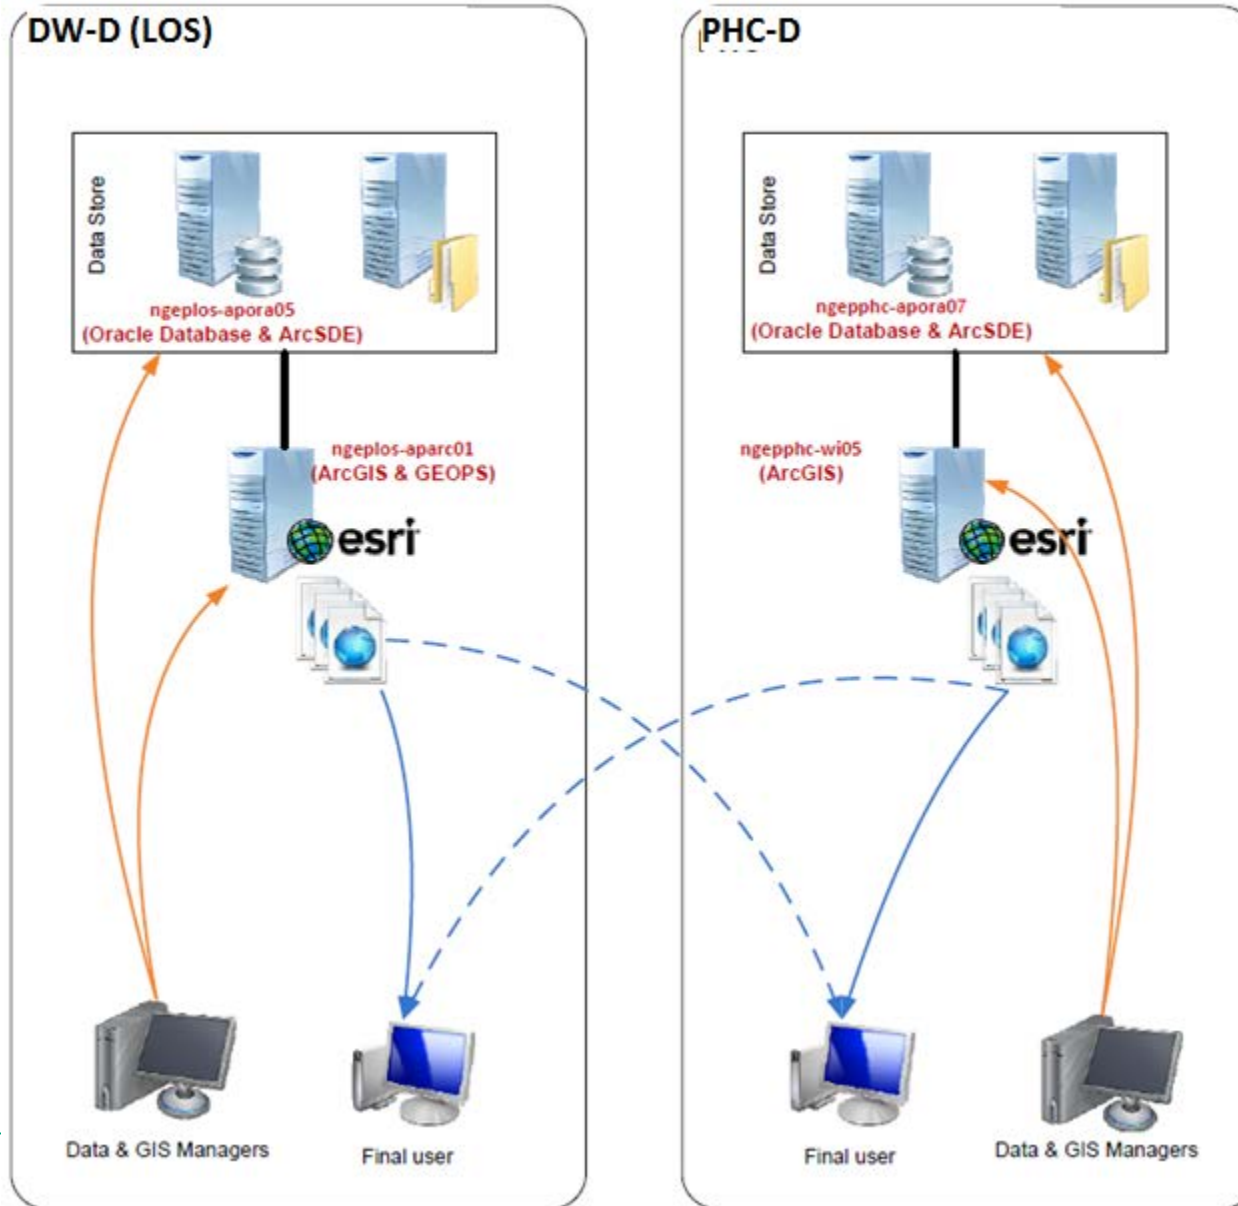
DW-D (LOS)

Data Store

ngeplos-apora05
(Oracle Database & ArcSDE)

ngeplos-aparc01
(ArcGIS & GEOPS)

esri

Data & GIS Managers

Final user

PHC-D

Data Store

ngepphc-apora07
(Oracle Database & ArcSDE)

ngepphc-wi05
(ArcGIS)

esri

Final user

Data & GIS Managers